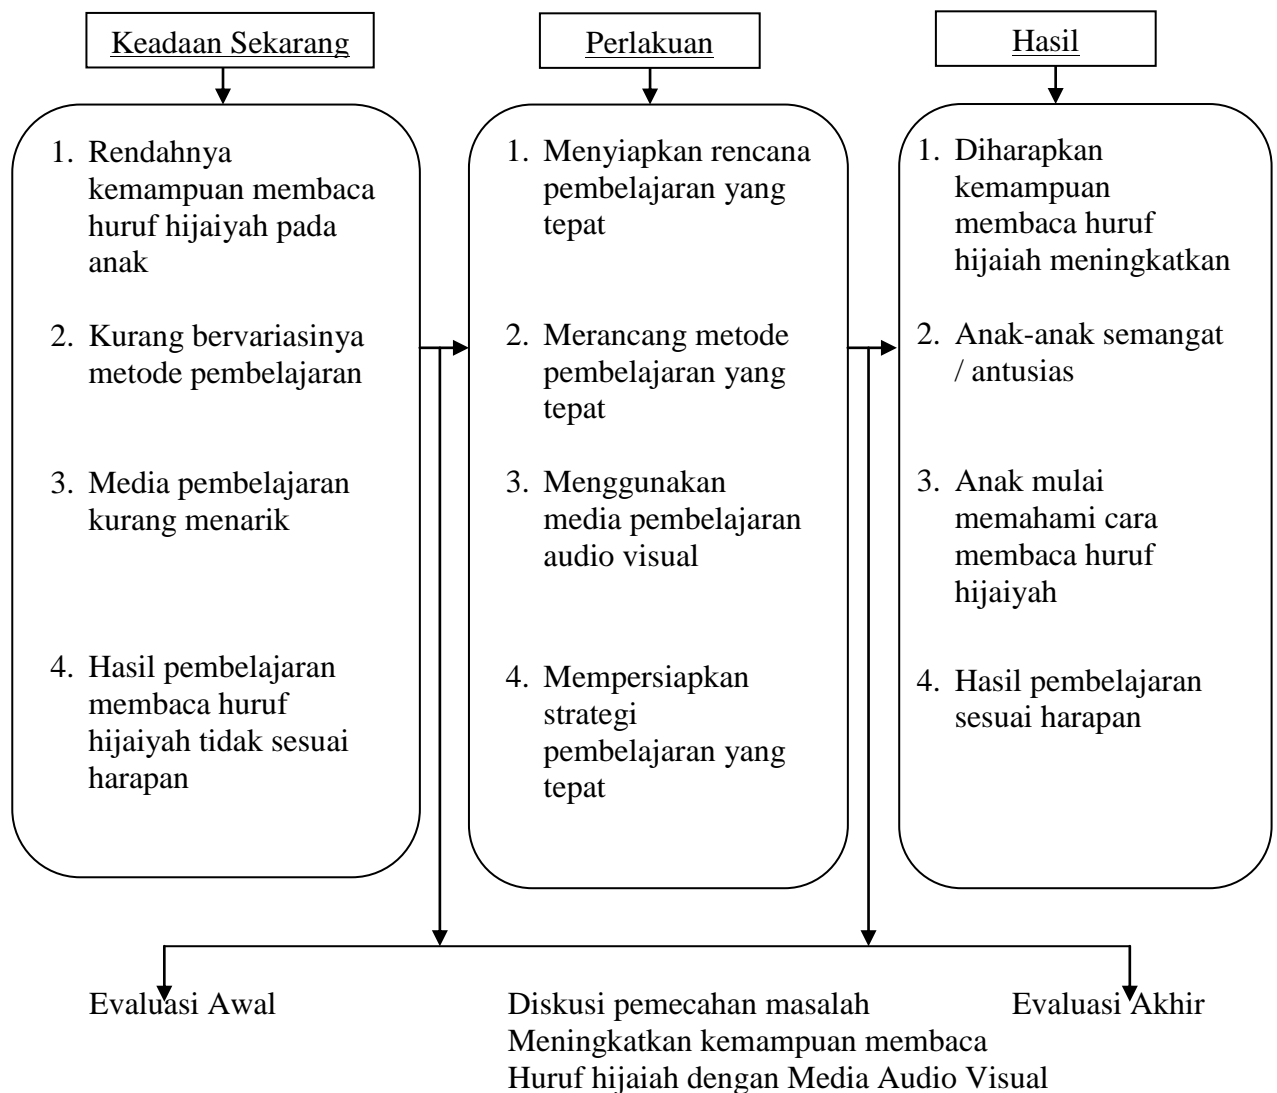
Keadaan Sekarang

1. Rendahnya kemampuan membaca huruf hijaiyah pada anak
2. Kurang bervariasinya metode pembelajaran
3. Media pembelajaran kurang menarik
4. Hasil pembelajaran membaca huruf hijaiyah tidak sesuai harapan

Perlakuan

1. Menyiapkan rencana pembelajaran yang tepat
2. Merancang metode pembelajaran yang tepat
3. Menggunakan media pembelajaran audio visual
4. Mempersiapkan strategi pembelajaran yang tepat

Hasil

1. Diharapkan kemampuan membaca huruf hijaiah meningkatkan
2. Anak-anak semangat / antusias
3. Anak mulai memahami cara membaca huruf hijaiyah
4. Hasil pembelajaran sesuai harapan

Evaluasi Awal

Diskusi pemecahan masalah Meningkatkan kemampuan membaca Huruf hijaiah dengan Media Audio Visual

Evaluasi Akhir